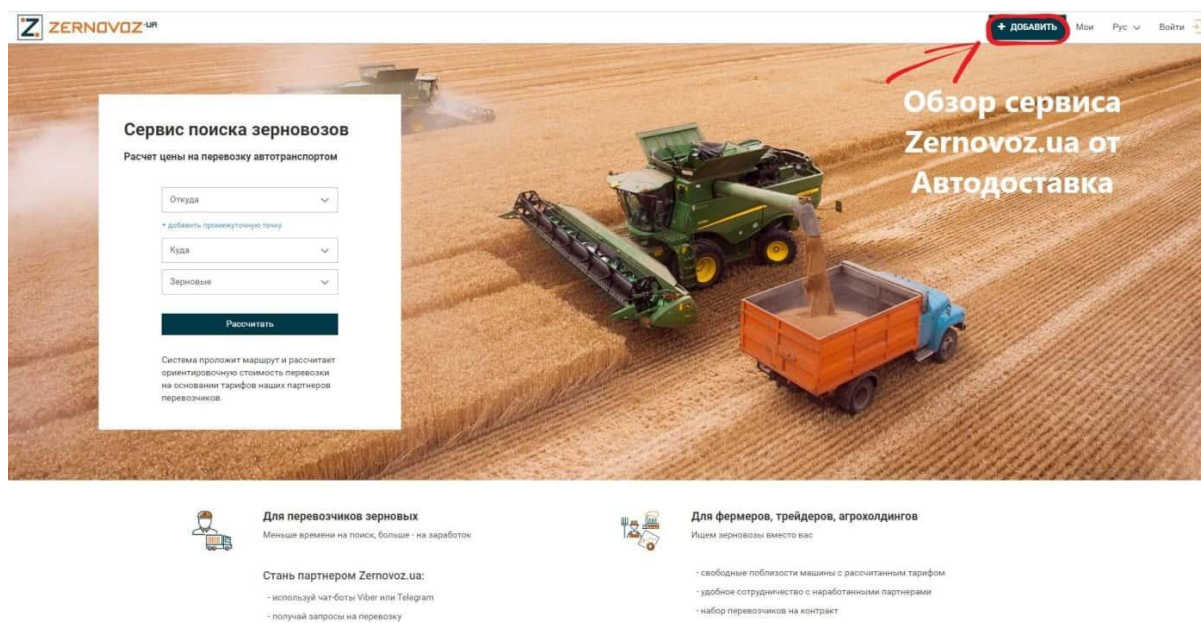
Z ZERNOVOZ.UA

+ ДОБАВИТЬ Мои Рус Войти

Обзор сервиса Zernovoz.ua от Автодоставка

Сервис поиска зерновозов

Расчет цены на перевозку автотранспортом

Откуда

+ добавить промежуточную точку

Куда

Зерновые

Рассчитать

Система проложит маршрут и рассчитает ориентировочную стоимость перевозки на основании тарифов наших партнеров перевозчиков.

Для перевозчиков зерновых

Меньше времени на поиск, больше - на заработок

Стань партнером Zernovoz.ua:

- используй чат-боты Viber или Telegram

- получай запросы на перевозку

Для фермеров, трейдеров, агрохолдингов

Ищем зерновозы вместо вас

- свободные поблизости машины с рассчитанным тарифом

- удобное сотрудничество с наработанными партнерами

- набор перевозчиков на контракт